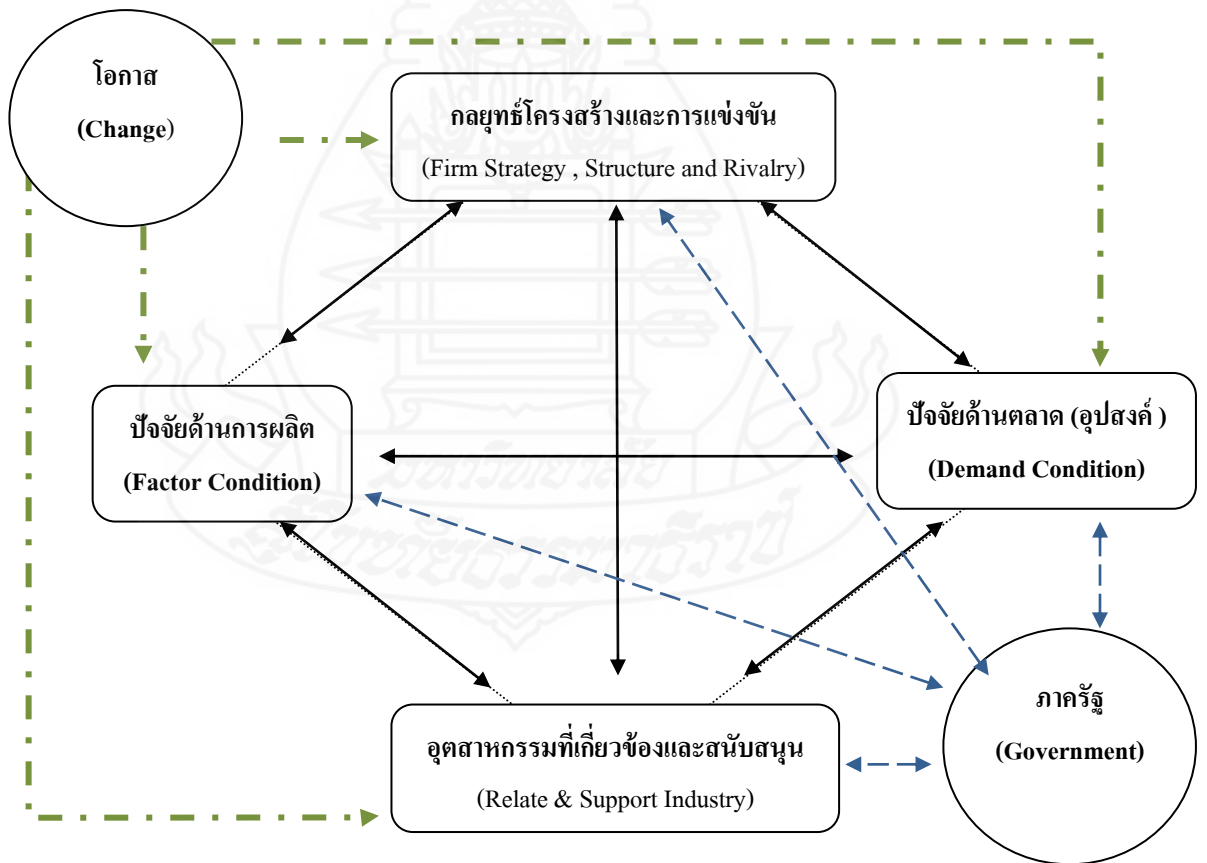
โอกาส

(Change)

กลยุทธ์โครงสร้างและการแข่งขัน

(Firm Strategy , Structure and Rivalry)

ปัจจัยด้านการผลิต

(Factor Condition)

ปัจจัยด้านตลาด (อุปสงค์ )

(Demand Condition)

อุตสาหกรรมที่เกี่ยวข้องและสนับสนุน

(Relate & Support Industry)

ภาครัฐ

(Government)